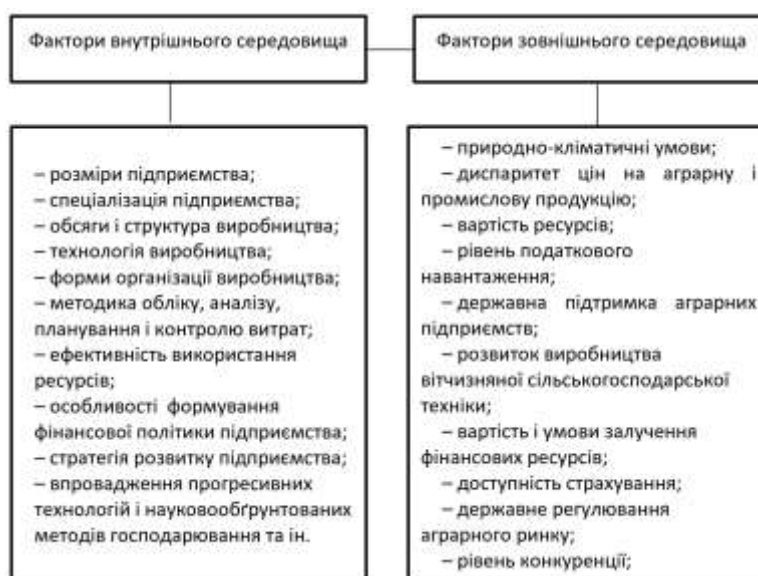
Фактори внутрішнього середовища

Фактори зовнішнього середовища

– розміри підприємства;
– спеціалізація підприємства;
– обсяги і структура виробництва;
– технологія виробництва;
– форми організації виробництва;
– методика обліку, аналізу, планування і контролю витрат;
– ефективність використання ресурсів;
– особливості формування фінансової політики підприємства;
– стратегія розвитку підприємства;
– впровадження прогресивних технологій і науковообґрунтованих методів господарювання та ін.

– природно-кліматичні умови;
– диспаритет цін на аграрну і промислову продукцію;
– вартість ресурсів;
– рівень податкового навантаження;
– державна підтримка аграрних підприємств;
– розвиток виробництва вітчизняної сільськогосподарської техніки;
– вартість і умови залучення фінансових ресурсів;
– доступність страхування;
– державне регулювання аграрного ринку;
– рівень конкуренції;